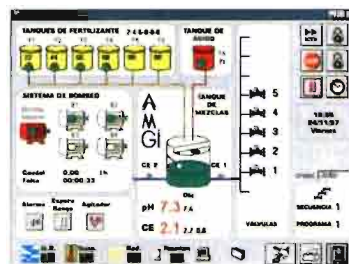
TANQUES DE FERTILIZANTE

TANQUE DE ACIDO

SISTEMA DE BOMBEO

AMGI

TANQUE DE MEZCLAS

5
4
3
2
1

CE 2
CE 1

Caudal
Falta
0.00
00:00:33

Alarmas
Espera Riego
Agitador

pH 7.3
CE 2.1

VALVULAS

SECUENCIA 1
PROGRAMA 1

18:56
04/11/97
Viernes